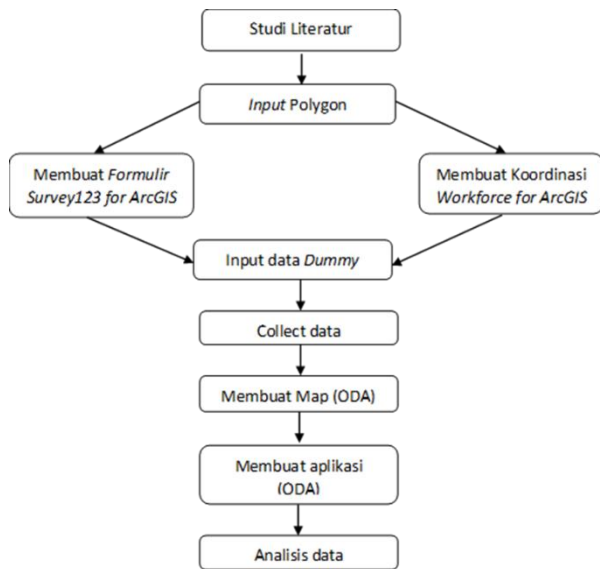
Studi Literatur

Input Polygon

Membuat Formulir Survey123 for ArcGIS

Membuat Koordinasi Workforce for ArcGIS

Input data Dummy

Collect data

Membuat Map (ODA)

Membuat aplikasi (ODA)

Analisis data